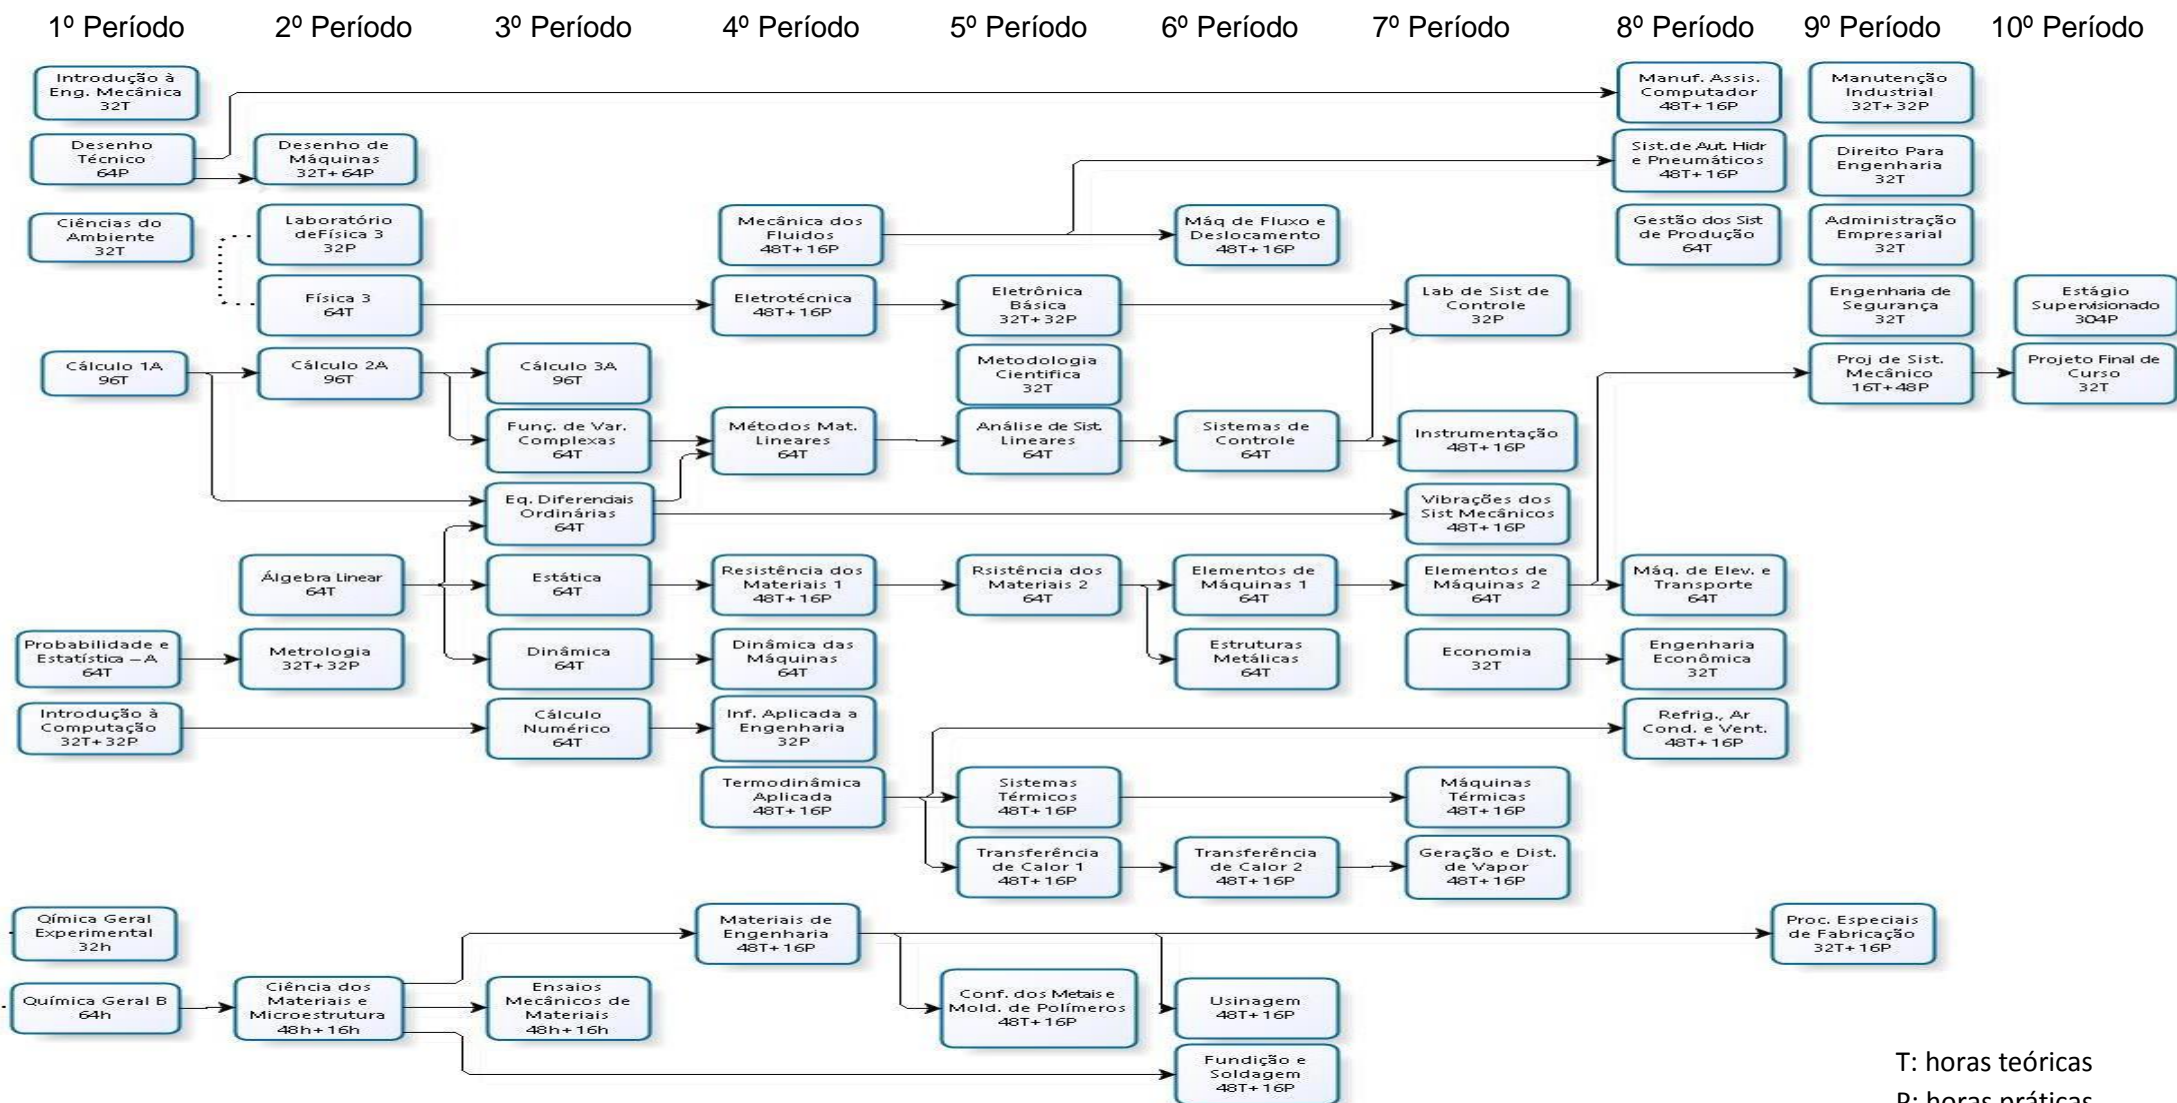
1º Período 2º Período 3º Período 4º Período 5º Período 6º Período 7º Período 8º Período 9º Período 10º Período

Introdução à Eng. Mecânica 32T

Desenho Técnico 64P

Ciências do Ambiente 32T

Cálculo 1A 96T

Álgebra Linear 64T

Probabilidade e Estatística – A 64T

Introdução à Computação 32T+32P

Qímica Geral Experimental 32h

Química Geral B 64h

Desenho de Máquinas 32T+64P

Laboratório deFísica 3 32P

Física 3 64T

Cálculo 2A 96T

Metrologia 32T+32P

Ciência dos Materiais e Microestrutura 48h+16h

Cálculo 3A 96T

Funç. de Var. Complexas 64T

Eq. Diferendais Ordinárias 64T

Estática 64T

Dinâmica 64T

Cálculo Numérico 64T

Ensaios Mecânicos de Materiais 48h+16h

Mecânica dos Fluidos 48T+16P

Eletrotécnica 48T+16P

Métodos Mat. Lineares 64T

Resistência dos Materiais 1 48T+16P

Dinâmica das Máquinas 64T

Inf. Aplicada a Engenharia 32P

Termodinâmica Aplicada 48T+16P

Materiais de Engenharia 48T+16P

Eletrônica Básica 32T+32P

Metodologia Cientifica 32T

Análise de Sist. Lineares 64T

Rsistência dos Materiais 2 64T

Sistemas Térmicos 48T+16P

Transferência de Calor 1 48T+16P

Conf. dos Metais e Mold. de Polímeros 48T+16P

Máq de Fluxo e Deslocamento 48T+16P

Sistemas de Controle 64T

Elementos de Máquinas 1 64T

Estruturas Metálicas 64T

Transferência de Calor 2 48T+16P

Usinagem 48T+16P

Fundição e Soldagem 48T+16P

Lab de Sist de Controle 32P

Instrumentação 48T+16P

Vibrações dos Sist Mecânicos 48T+16P

Elementos de Máquinas 2 64T

Economia 32T

Máquinas Térmicas 48T+16P

Geração e Dist. de Vapor 48T+16P

Manuf. Assis. Computador 48T+16P

Sist.de Aut. Hidr e Pneumáticos 48T+16P

Gestão dos Sist de Produção 64T

Máq. de Elev. e Transporte 64T

Engenharia Econômica 32T

Refrig., Ar Cond. e Vent. 48T+16P

Proc. Especiais de Fabricação 32T+16P

Manutenção Industrial 32T+32P

Direito Para Engenharia 32T

Administração Empresarial 32T

Engenharia de Segurança 32T

Proj de Sist. Mecânico 16T+48P

Estágio Supervisionado 304P

Projeto Final de Curso 32T

T: horas teóricas
P: horas práticas